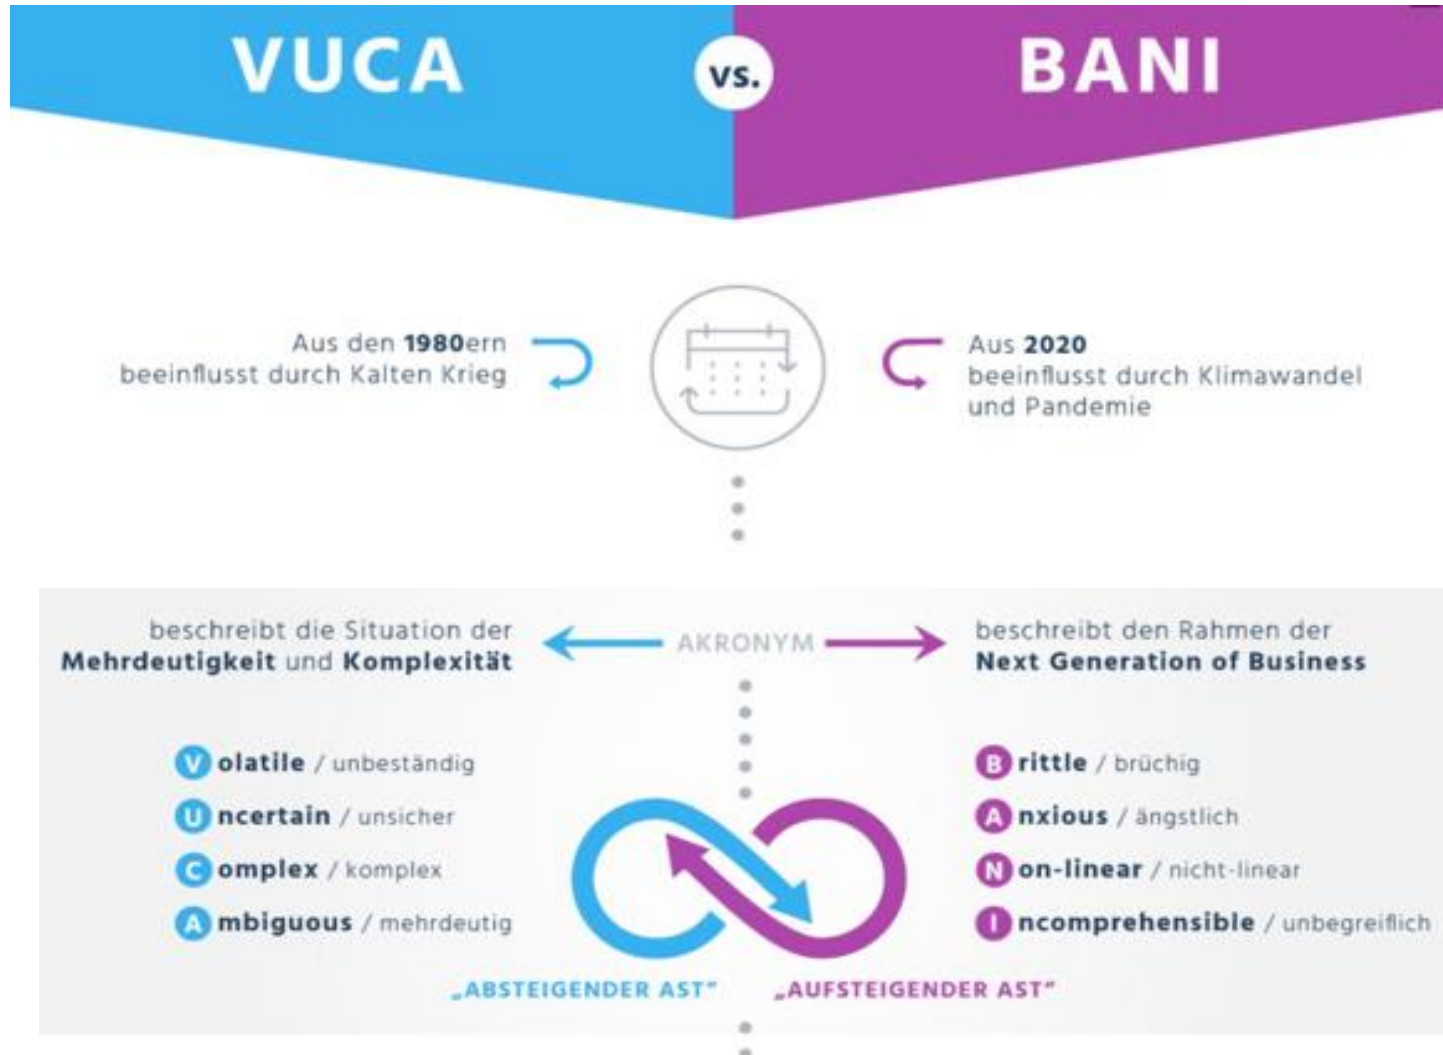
VUCA vs. BANI

Aus den 1980ern beeinflusst durch Kalten Krieg

Aus 2020 beeinflusst durch Klimawandel und Pandemie

beschreibt die Situation der Mehrdeutigkeit und Komplexität

AKRONYM

beschreibt den Rahmen der Next Generation of Business

V olatile / unbeständig
U ncertain / unsicher
C omplex / komplex
A mbiguous / mehrdeutig

B rittle / brüchig
A nxious / ängstlich
N on-linear / nicht-linear
I ncomprehensible / unbegreiflich

„ABSTEIGENDER AST"

„AUFSTEIGENDER AST"